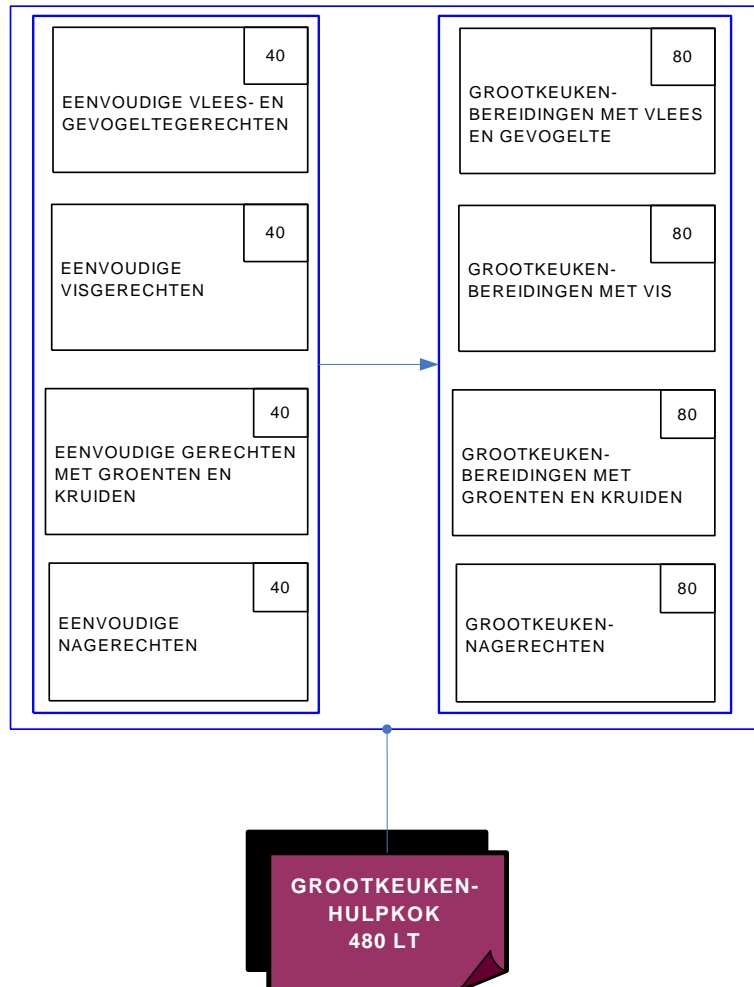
40

EENVOUDIGE VLEES- EN GEVOGELTEGERECHTEN

40

EENVOUDIGE VISGERECHTEN

40

EENVOUDIGE GERECHTEN MET GROENTEN EN KRUIDEN

40

EENVOUDIGE NAGERECHTEN

80

GROOTKEUKEN-BEREIDINGEN MET VLEES EN GEVOGELTE

80

GROOTKEUKEN-BEREIDINGEN MET VIS

80

GROOTKEUKEN-BEREIDINGEN MET GROENTEN EN KRUIDEN

80

GROOTKEUKEN-NAGERECHTEN

GROOTKEUKEN-HULPKOK
480 LT